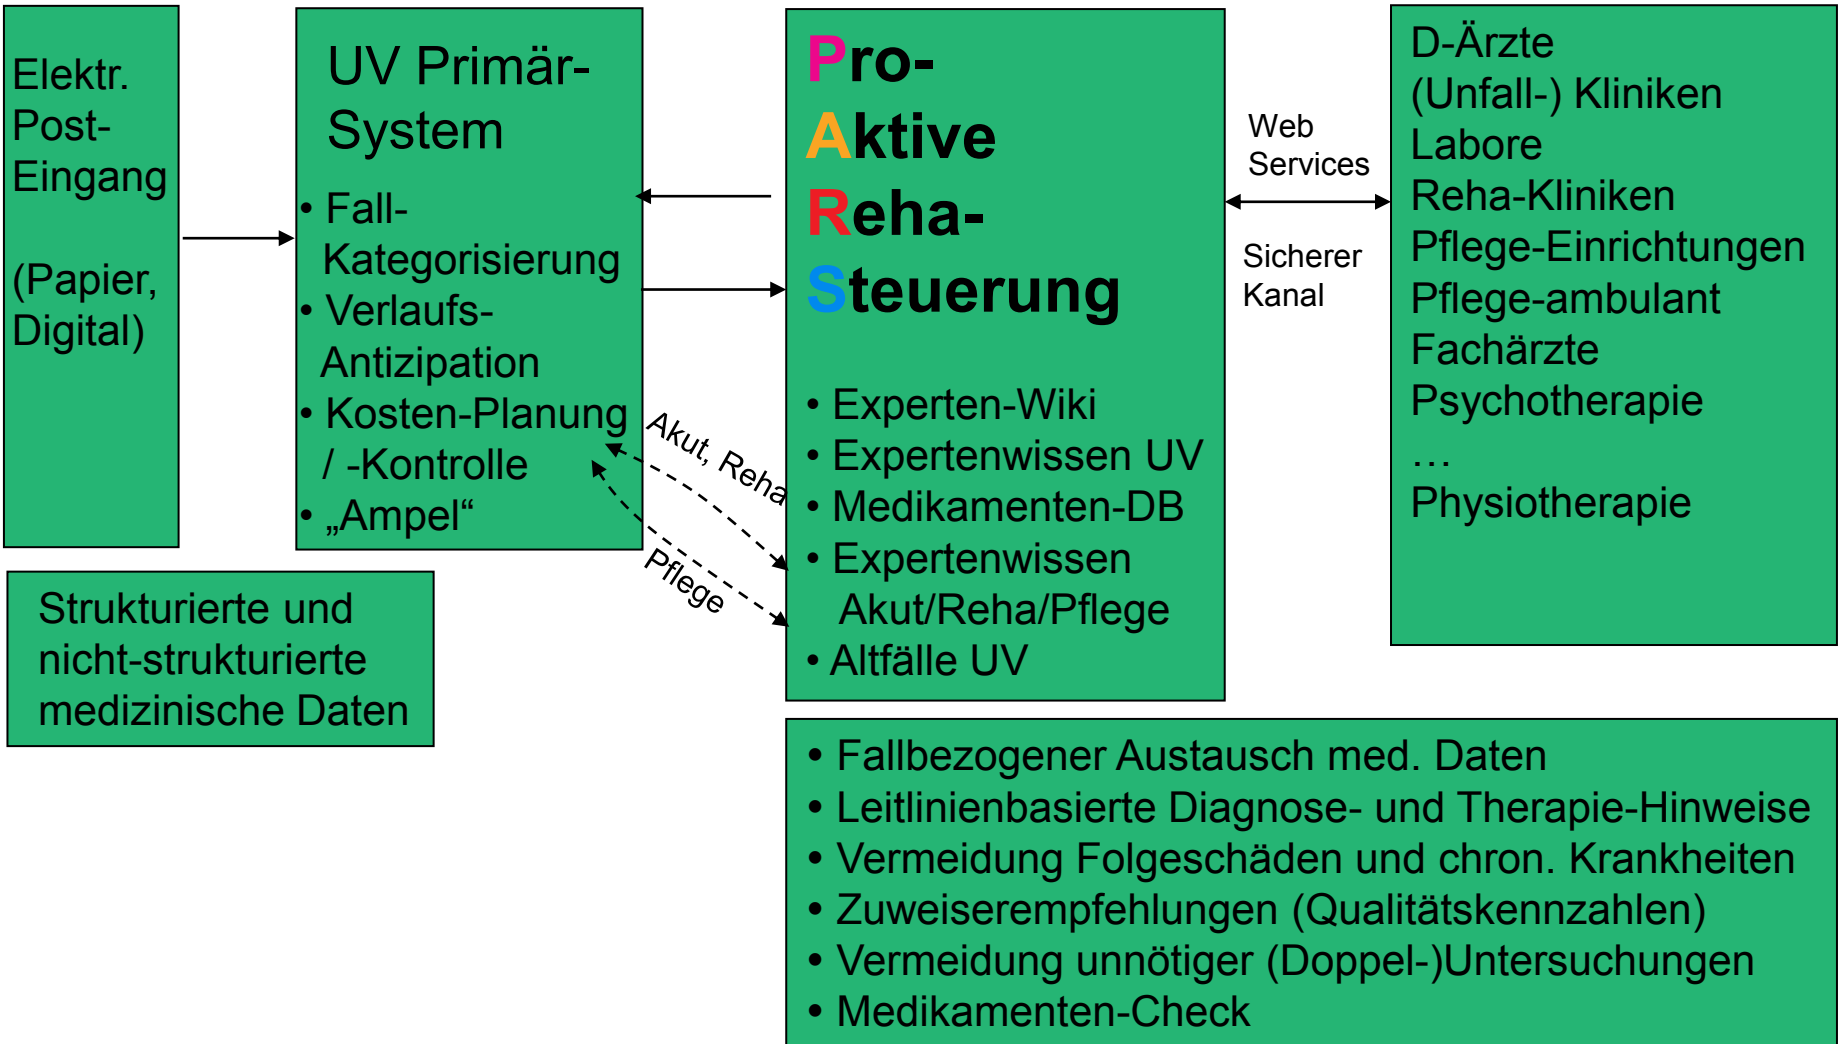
Elektr. Post-Eingang

(Papier, Digital)

UV Primär-System

• Fall-Kategorisierung
• Verlaufs-Antizipation
• Kosten-Planung / -Kontrolle
• „Ampel“

Strukturierte und nicht-strukturierte medizinische Daten

Akut, Reha

Pflege

Pro-
Aktive
Reha-
Steuerung

• Experten-Wiki
• Expertenwissen UV
• Medikamenten-DB
• Expertenwissen Akut/Reha/Pflege
• Altfälle UV

Web Services

Sicherer Kanal

D-Ärzte
(Unfall-) Kliniken
Labore
Reha-Kliniken
Pflege-Einrichtungen
Pflege-ambulant
Fachärzte
Psychotherapie
…
Physiotherapie

• Fallbezogener Austausch med. Daten
• Leitlinienbasierte Diagnose- und Therapie-Hinweise
• Vermeidung Folgeschäden und chron. Krankheiten
• Zuweiserempfehlungen (Qualitätskennzahlen)
• Vermeidung unnötiger (Doppel-)Untersuchungen
• Medikamenten-Check